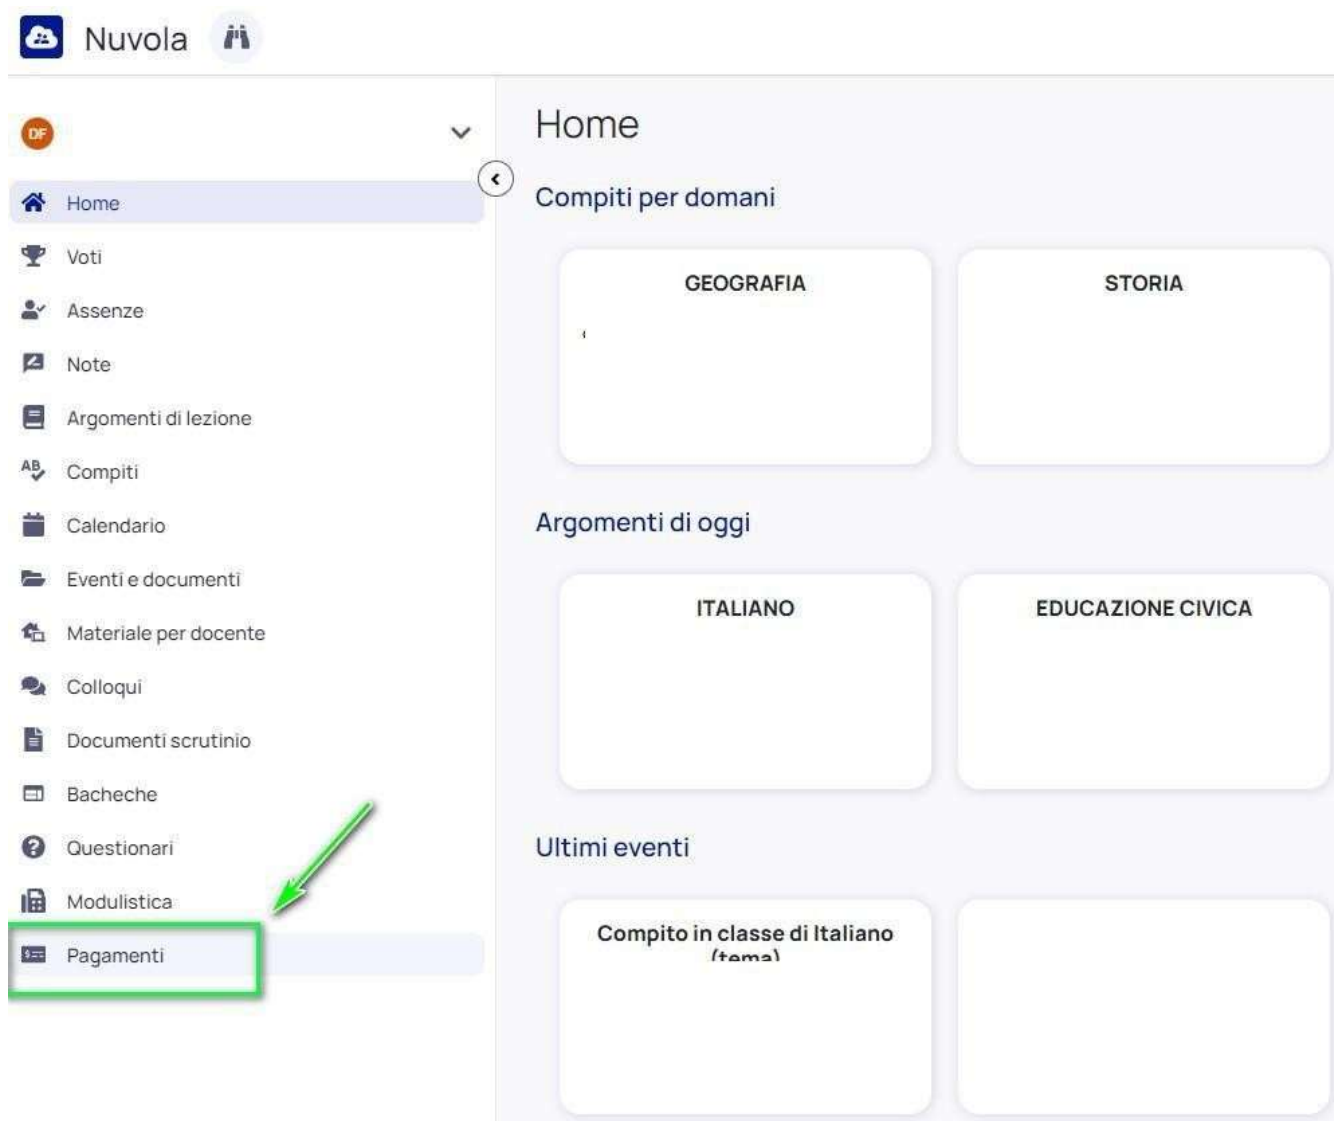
Nuvola

DF

Home
Voti
Assenze
Note
Argomenti di lezione
Compiti
Calendario
Eventi e documenti
Materiale per docente
Colloqui
Documenti scrutinio
Bacheche
Questionari
Modulistica
Pagamenti

Home

Compiti per domani

GEOGRAFIA

STORIA

Argomenti di oggi

ITALIANO

EDUCAZIONE CIVICA

Ultimi eventi

Compito in classe di Italiano (tema)